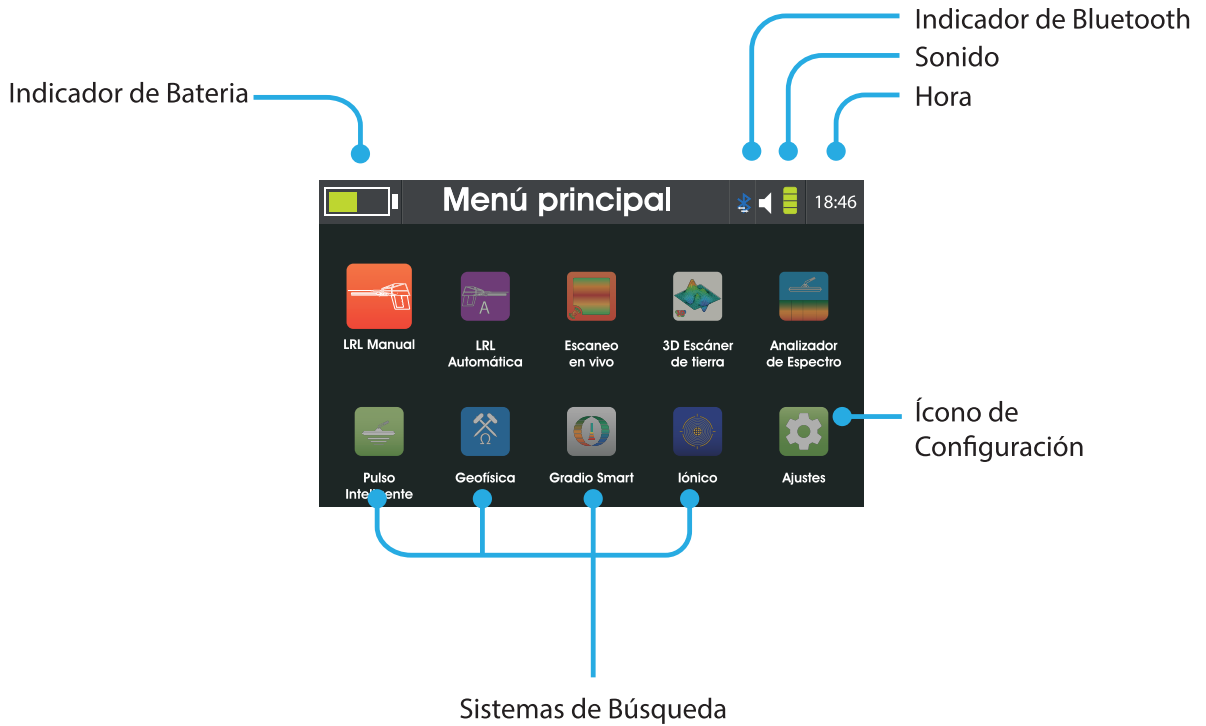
Indicador de Bluetooth
Sonido
Hora
Indicador de Bateria

Menú principal
18:46

LRL Manual
LRL Automática
Escaneo en vivo
3D Escáner de tierra
Analizador de Espectro

Pulso Intel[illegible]ente
Geofísica
Gradio Smart
Iónico
Ajustes

Ícono de Configuración

Sistemas de Búsqueda